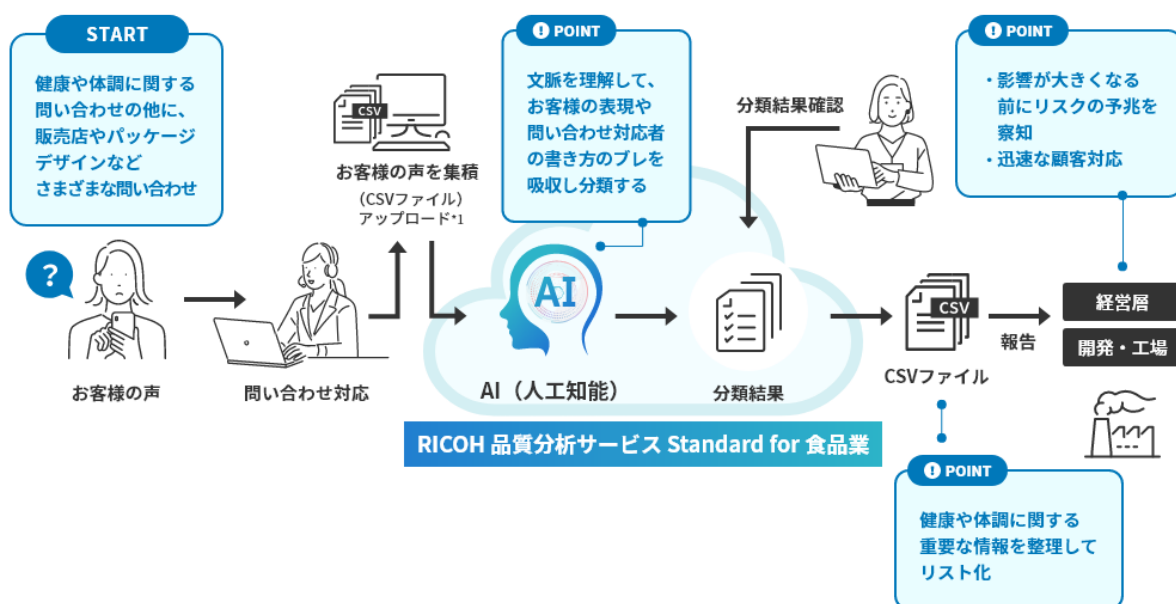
START

健康や体調に関する問い合わせの他に、販売店やパッケージデザインなどさまざまな問い合わせ

?

お客様の声

問い合わせ対応

CSV

お客様の声を集積

（CSVファイル）アップロード$^{*1}$

POINT

文脈を理解して、お客様の表現や問い合わせ対応者の書き方のブレを吸収し分類する

AI

AI（人工知能）

分類結果確認

分類結果

RICOH 品質分析サービス Standard for 食品業

CSV

CSVファイル

POINT

健康や体調に関する重要な情報を整理してリスト化

報告

POINT

・影響が大きくなる前にリスクの予兆を察知
・迅速な顧客対応

経営層

開発・工場